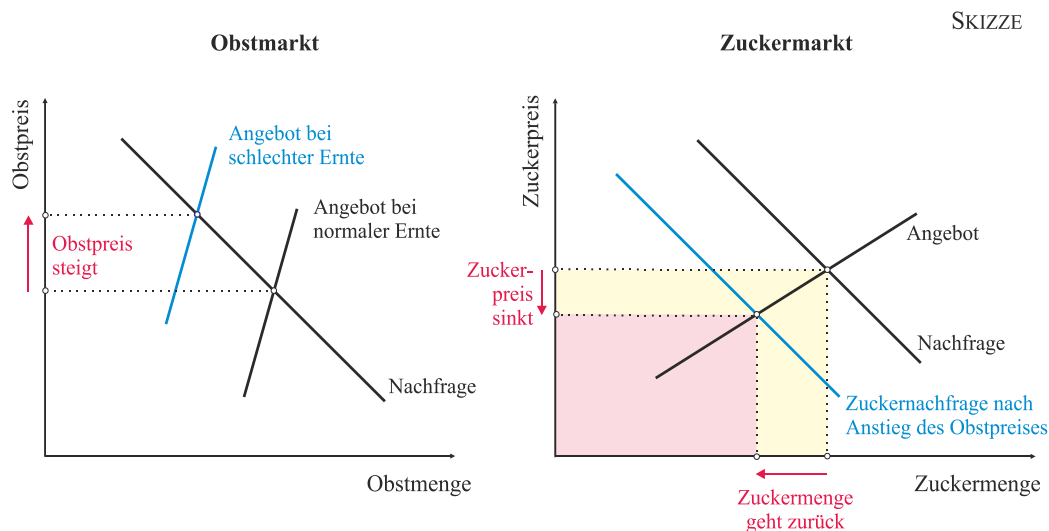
SKIZZE

Obstmarkt

Obstpreis

Angebot bei schlechter Ernte

Angebot bei normaler Ernte

Obstpreis steigt

Nachfrage

Obstmenge

Zuckermarkt

Zuckerpreis

Angebot

Zuckerpreis sinkt

Nachfrage

Zuckernachfrage nach Anstieg des Obstpreises

Zuckermenge

Zuckermenge geht zurück